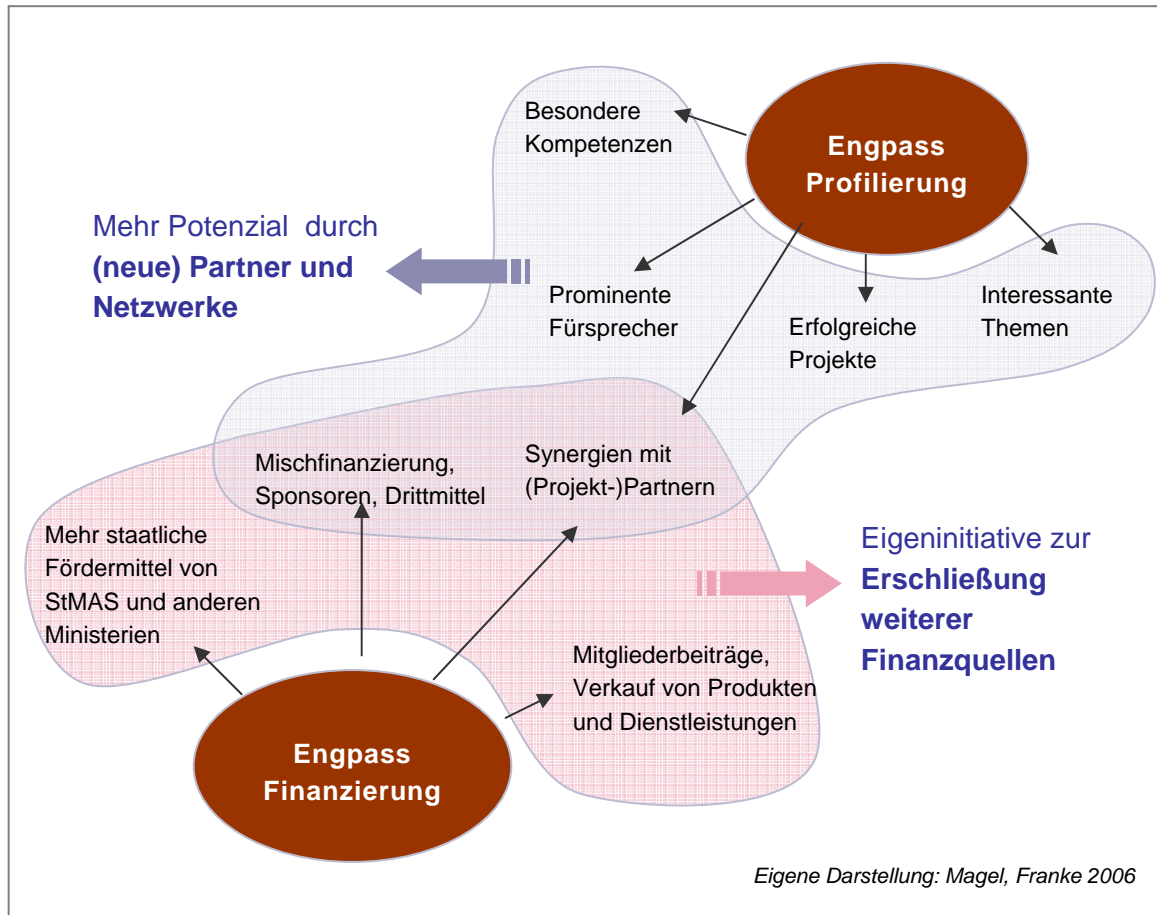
Besondere Kompetenzen

Engpass Profilierung

Mehr Potenzial durch **(neue) Partner und Netzwerke**

Prominente Fürsprecher

Erfolgreiche Projekte

Interessante Themen

Mischfinanzierung, Sponsoren, Drittmittel

Synergien mit (Projekt-)Partnern

Mehr staatliche Fördermittel von StMAS und anderen Ministerien

Eigeninitiative zur **Erschließung weiterer Finanzquellen**

Mitgliederbeiträge, Verkauf von Produkten und Dienstleistungen

Engpass Finanzierung

*Eigene Darstellung: Magel, Franke 2006*